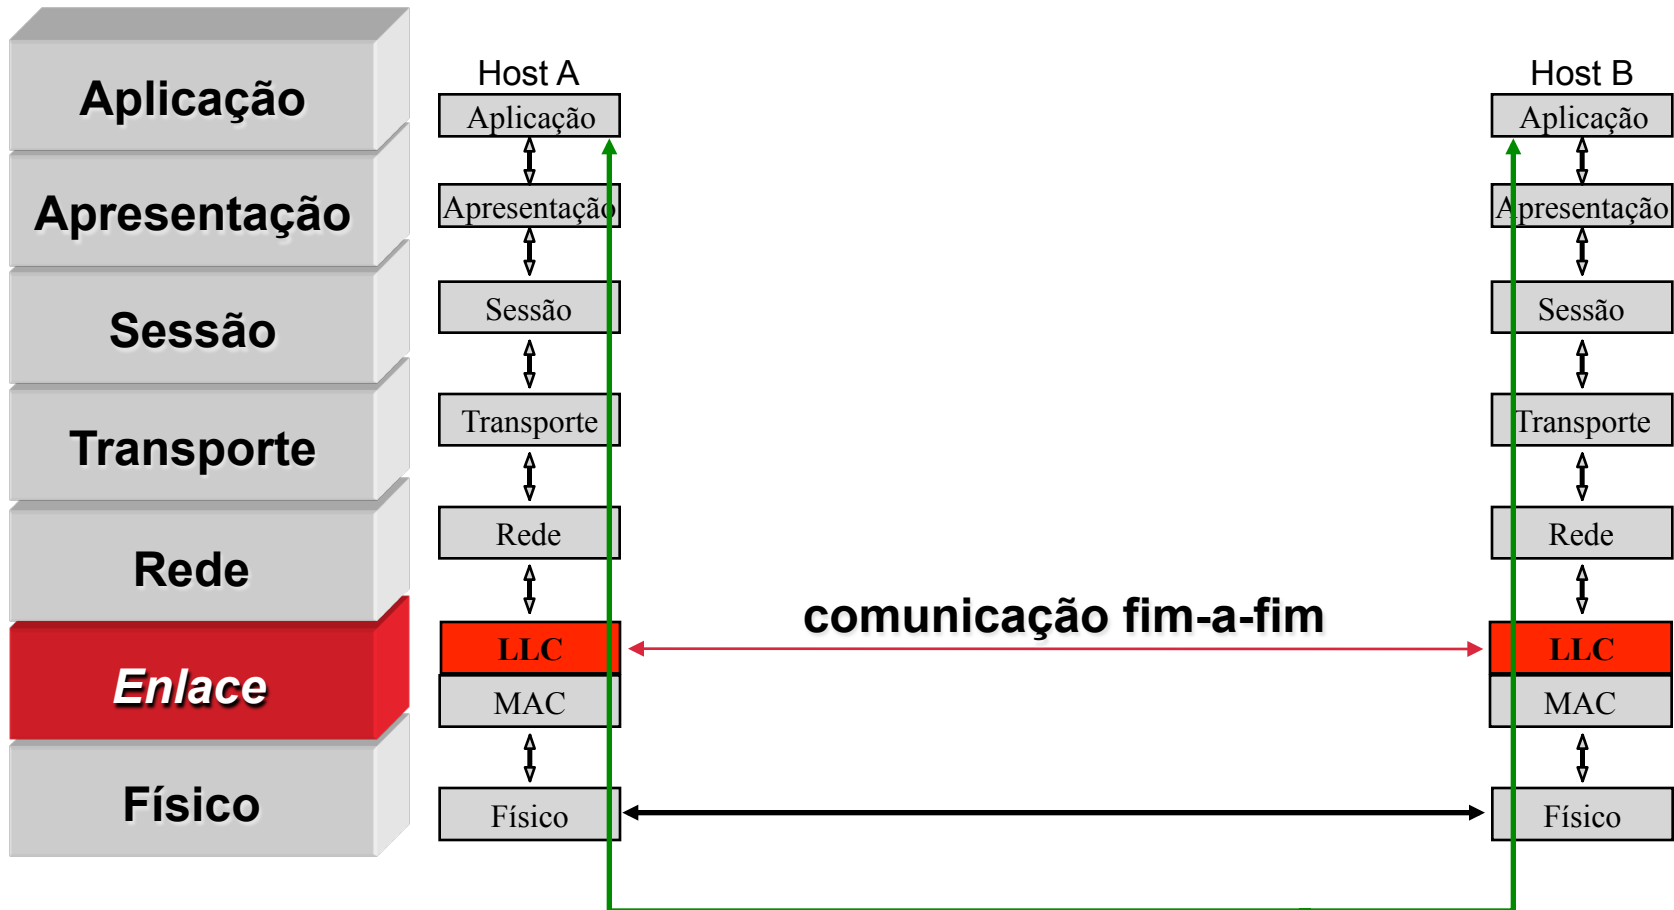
Aplicação
Apresentação
Sessão
Transporte
Rede
Enlace
Físico

Host A
Aplicação
Apresentação
Sessão
Transporte
Rede
LLC
MAC
Físico

comunicação fim-a-fim

Host B
Aplicação
Apresentação
Sessão
Transporte
Rede
LLC
MAC
Físico